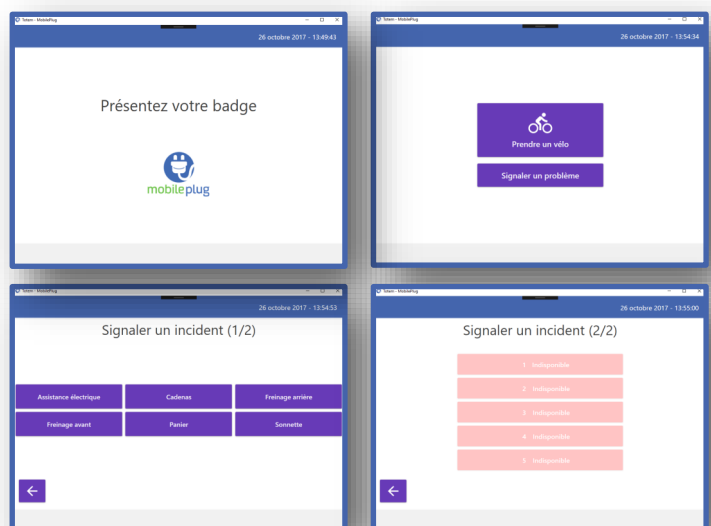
Totem - MobilePlug

26 octobre 2017 - 13:49:43

Présentez votre badge

mobileplug

Totem - MobilePlug

26 octobre 2017 - 13:54:34

Prendre un vélo

Signaler un problème

Totem - MobilePlug

26 octobre 2017 - 13:54:53

Signaler un incident (1/2)

| Assistance électrique | Cadenas | Freinage arrière |
|---|---|---|
| Freinage avant | Panier | Sonnette |

←

Totem - MobilePlug

26 octobre 2017 - 13:55:00

Signaler un incident (2/2)

1 - Indisponible

2 - Indisponible

3 - Indisponible

4 - Indisponible

5 - Indisponible

←